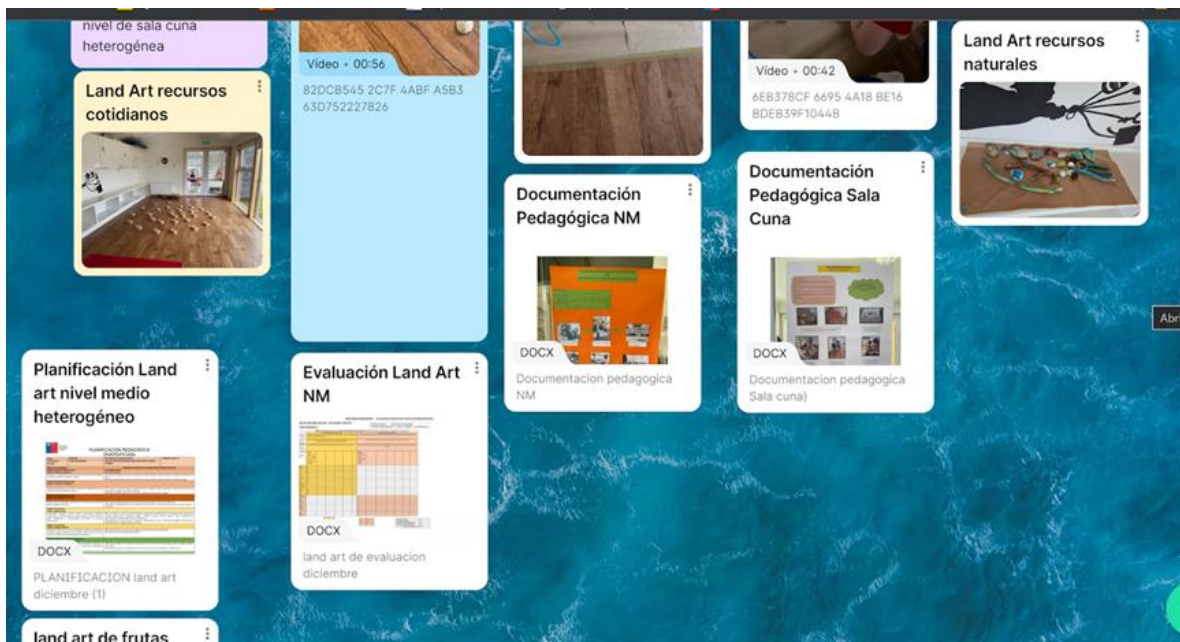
nivel de sala cuna heterogénea

Land Art recursos cotidianos

Vídeo • 00:56

82DCB545 2C7F 4ABF A5B3 63D752227826

Vídeo • 00:42

6EB378CF 6695 4A18 BE16 BDEB39F1044B

Land Art recursos naturales

Documentación Pedagógica NM

DOCX

Documentacion pedagogica NM

Documentación Pedagógica Sala Cuna

DOCX

Documentacion pedagogica Sala cuna)

Abr

Planificación Land art nivel medio heterogéneo

PLANIFICACIÓN PEDAGÓGICA

DOCX

PLANIFICACION land art diciembre (1)

Evaluación Land Art NM

DOCX

land art de evaluacion diciembre

land art de frutas